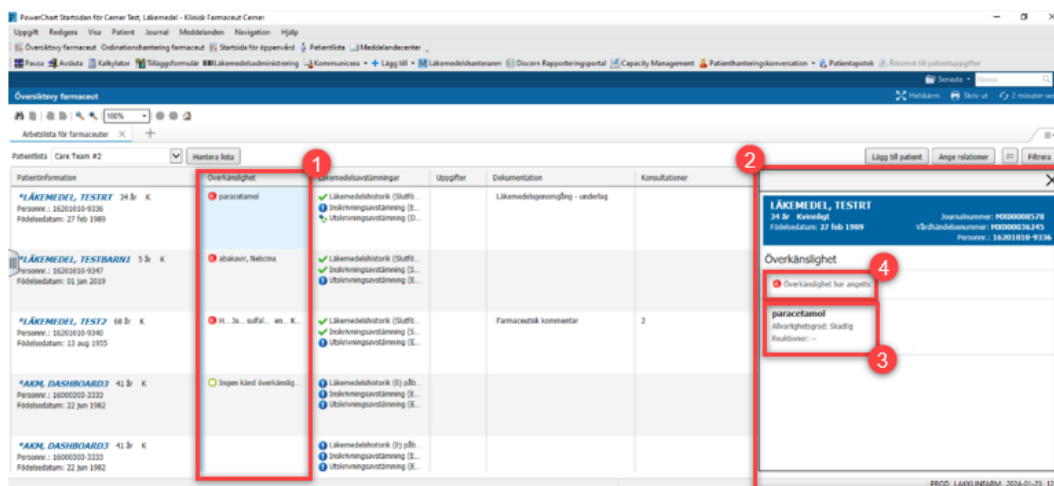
PowerChart Startsidan för Cerner Test, Läkemedel - Klinisk Farmaceut Cerner

Uppgift Redigera Visa Patient Journal Meddelanden Navigation Hjälp

Översiktsvy farmaceut Ordinationshantering farmaceut Startsida för öppenvård Patientlista Meddelandecenter

Pausa Avsluta Kalkylator Tilläggsformulär Läkemedelsadministrering Kommunicera Lägg till Läkemedelshanteraren Discern Rapporteringsportal Capacity Management Patienthanteringskonversation Patientapotek Åtkomst till patientuppgifter

Senaste Namn

Översiktsvy farmaceut

Helskärm Skriv ut 2 minuter sen

100%

Arbetslista för farmaceuter

Patientlista Care Team #2 Hantera lista

Lägg till patient Ange relationer Filtrera

| Patientinformation | Överkänslighet | Läkemedelsavstämningar | Uppgifter | Dokumentation | Konsultationer |
|---|---|---|---|---|---|
| *LÄKEMEDEL, TESTRT 34 år K Personnr.: 16201010-9336 Födelsedatum: 27 feb 1989 | paracetamol | Läkemedelshistorik (Slutfö... Inskrivningsavstämning (E... Utskrivningsavstämning (D... | | Läkemedelsgenomgång - underlag | |
| *LÄKEMEDEL, TESTBARN1 5 år K Personnr.: 16201010-9347 Födelsedatum: 01 jan 2019 | abakavir, Nebcina | Läkemedelshistorik (Slutfö... Inskrivningsavstämning (S... Utskrivningsavstämning (E... | | | |
| *LÄKEMEDEL, TEST2 68 år K Personnr.: 16201010-9340 Födelsedatum: 13 aug 1955 | H... Jo... sulfal... en... K... | Läkemedelshistorik (Slutfö... Inskrivningsavstämning (S... Utskrivningsavstämning (E... | | Farmaceutisk kommentar | 2 |
| *AKM, DASHBOARD3 41 år K Personnr.: 16000303-3333 Födelsedatum: 22 jun 1982 | Ingen känd överkänslig... | Läkemedelshistorik (E) påb... Inskrivningsavstämning (E... Utskrivningsavstämning (E... | | | |
| *AKM, DASHBOARD3 41 år K Personnr.: 16000303-3333 Födelsedatum: 22 jun 1982 | | Läkemedelshistorik (E) påb... Inskrivningsavstämning (E... Utskrivningsavstämning (E... | | | |

1

2

LÄKEMEDEL, TESTRT
34 år Kvinnligt
Födelsedatum: 27 feb 1989
Journalnummer: MX00008578
Vårdhändelsenummer: MX000036245
Personnr.: 16201010-9336

Överkänslighet

4

Överkänslighet har angetts

paracetamol
Allvarlighetsgrad: Skadlig
Reaktioner: --

3

PROD LAKKLINFARM 2024-01-23 13